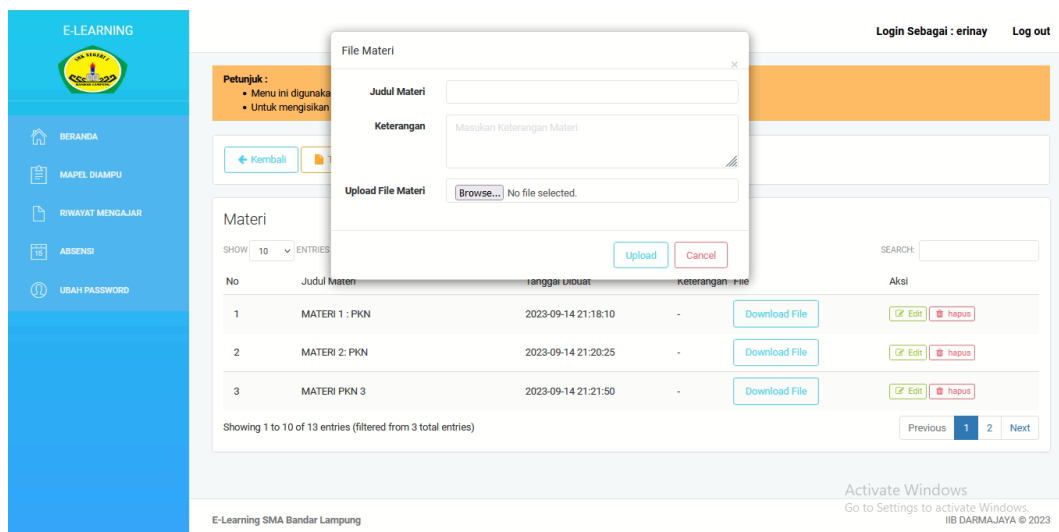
E-LEARNING

BERANDA
MAPEL DIAMPU
RIWAYAT MENGAJAR
ABSENSI
UBAH PASSWORD

Login Sebagai : erinay Log out

Petunjuk :
• Menu ini digunaka
• Untuk mengisikan

← Kembali

Materi

SHOW 10 ENTRIES

SEARCH:

File Materi ×

Judul Materi

Keterangan Masukan Keterangan Materi

Upload File Materi Browse... No file selected.

Upload Cancel

| No | Judul Materi | Tanggal Dibuat | Keterangan | File | Aksi |
|---|---|---|---|---|---|
| 1 | MATERI 1 : PKN | 2023-09-14 21:18:10 | - | Download File | Edit hapus |
| 2 | MATERI 2: PKN | 2023-09-14 21:20:25 | - | Download File | Edit hapus |
| 3 | MATERI PKN 3 | 2023-09-14 21:21:50 | - | Download File | Edit hapus |

Showing 1 to 10 of 13 entries (filtered from 3 total entries)

Previous 1 2 Next

Activate Windows
Go to Settings to activate Windows.

E-Learning SMA Bandar Lampung

IIB DARMAJAYA © 2023